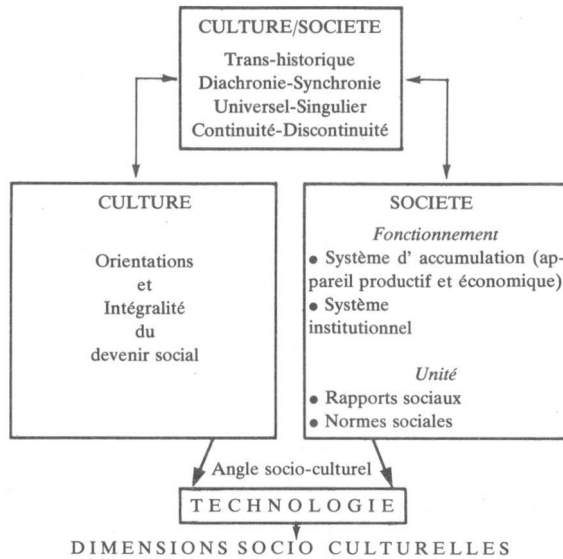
CULTURE/SOCIETE
Trans-historique
Diachronie-Synchronie
Universel-Singulier
Continuité-Discontinuité

CULTURE

Orientations et Intégralité du devenir social

SOCIETE

*Fonctionnement*

• Système d' accumulation (appareil productif et économique)

• Système institutionnel

*Unité*

• Rapports sociaux

• Normes sociales

Angle socio-culturel

TECHNOLOGIE

DIMENSIONS SOCIO CULTURELLES